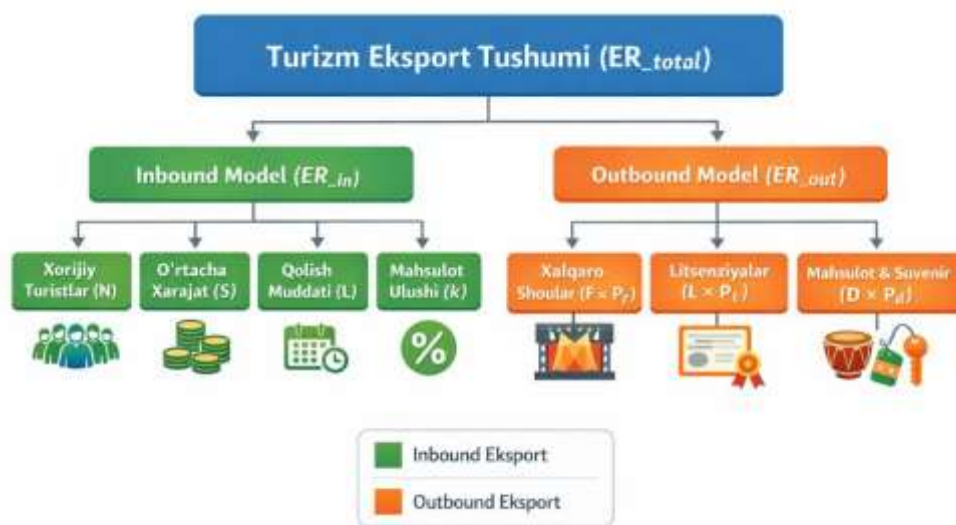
Turizm Eksport Tushumi ($ER_{\_total}$)

Inbound Model ($ER_{\_in}$)

Outbound Model ($ER_{\_out}$)

Xorijiy Turistlar (N)

O'rtacha Xarajat (S)

Qolish Muddati (L)

Mahsulot Ulushi ($k$)

%

Xalqaro Shoular ($F \times P_f$)

Litsenziyalar ($L \times P_L$)

Mahsulot & Suvenir ($D \times P_d$)

Inbound Eksport

Outbound Eksport